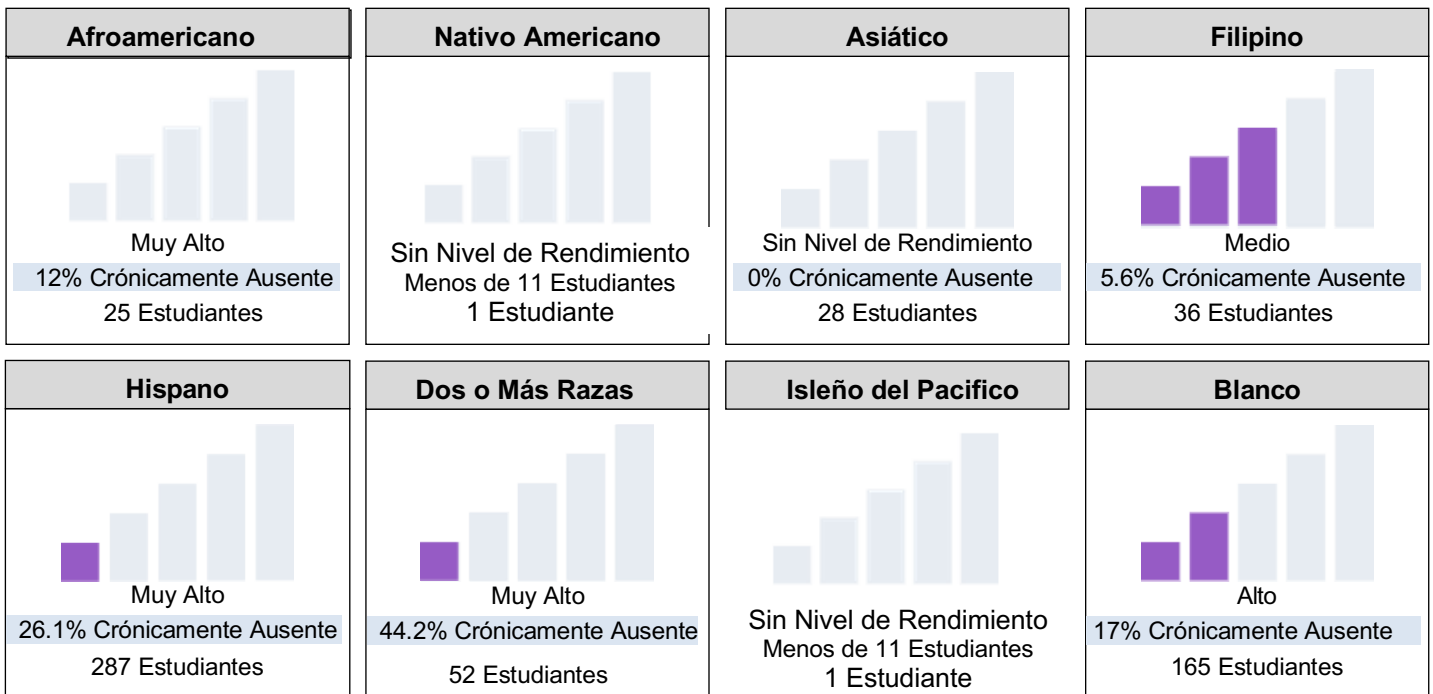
Afroamericano

Muy Alto
12% Crónicamente Ausente
25 Estudiantes

Nativo Americano

Sin Nivel de Rendimiento
Menos de 11 Estudiantes
1 Estudiante

Asiático

Sin Nivel de Rendimiento
0% Crónicamente Ausente
28 Estudiantes

Filipino

Medio
5.6% Crónicamente Ausente
36 Estudiantes

Hispano

Muy Alto
26.1% Crónicamente Ausente
287 Estudiantes

Dos o Más Razas

Muy Alto
44.2% Crónicamente Ausente
52 Estudiantes

Isleño del Pacifico

Sin Nivel de Rendimiento
Menos de 11 Estudiantes
1 Estudiante

Blanco

Alto
17% Crónicamente Ausente
165 Estudiantes